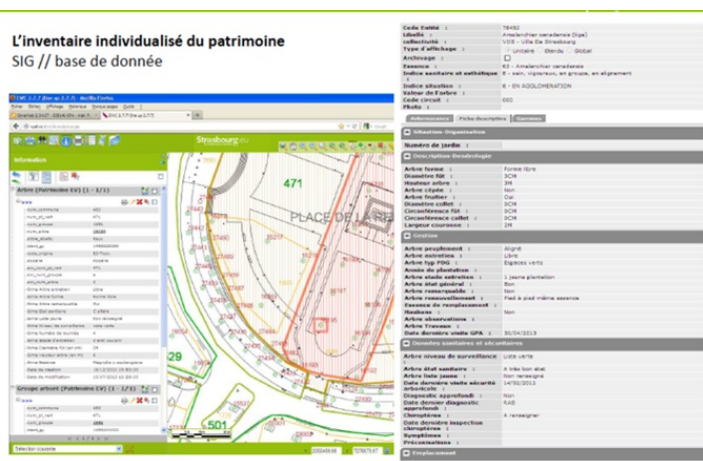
L'inventaire individualisé du patrimoine
SIG // base de donnée

Strasbourg.eu

Information

Arbre (Patrimoine EV) (1 - 1/1)

471

PLACE DE LA

29

501

Groupe arbori (Patrimoine EV) (1 - 1/1)

Sélection couche

| | |
|---|---|
| Code Entité : | 78492 |
| Libellé : | Amelanchier canadensis (tige) |
| collectivité : | VDS - Ville De Strasbourg |
| Type d'affichage : | Unitaire Etendu Global |
| Archivage : | |
| Essence : | 63 - Amelanchier canadensis |
| Indice sanitaire et esthétique : | E - sain, vigoureux, en groupe, en alignement |
| Indice situation : | 6 - EN AGGLOMERATION |
| Valeur de l'arbre : | |
| Code circuit : | 000 |
| Photo : | |

Informations | Fiche descriptive | Gammes

Situation-Organisation

Numéro de jardin :

Description-Dendrologie

| | |
|---|---|
| Arbre forme : | Forme libre |
| Diamètre fût : | 3CM |
| Hauteur arbre : | 3M |
| Arbre cépée : | Non |
| Arbre fruitier : | Oui |
| Diamètre collet : | 3CM |
| Circonférence fût : | 3CM |
| Circonférence collet : | 3CM |
| Largeur couronne : | 2M |

Gestion

| | |
|---|---|
| Arbre peuplement : | Aligné |
| Arbre entretien : | Libre |
| Arbre typ PDG : | Espaces verts |
| Année de plantation : | |
| Arbre stade entretien : | 1 jeune plantation |
| Arbre état général : | Bon |
| Arbre remarquable : | Non |
| Arbre renouvellement : | Pied à pied même essence |
| Essence de remplacement : | |
| Haubans : | Non |
| Arbre observations : | |
| Arbre Travaux : | |
| Date dernière visite GPA : | 30/04/2013 |

Données sanitaires et sécuritaires

| | |
|---|---|
| Arbre niveau de surveillance : | Liste verte |
| Arbre état sanitaire : | A très bon état |
| Arbre liste jaune : | Non renseigné |
| Date dernière visite sécurité arboricole : | 14/02/2013 |
| Diagnostic approfondi : | Non |
| Date dernier diagnostic approfondi : | RAS |
| Chenopores : | A renseigner |
| Date dernière inspection chenopores : | |
| Symptômes : | |
| Préconisations : | |

Emplacement